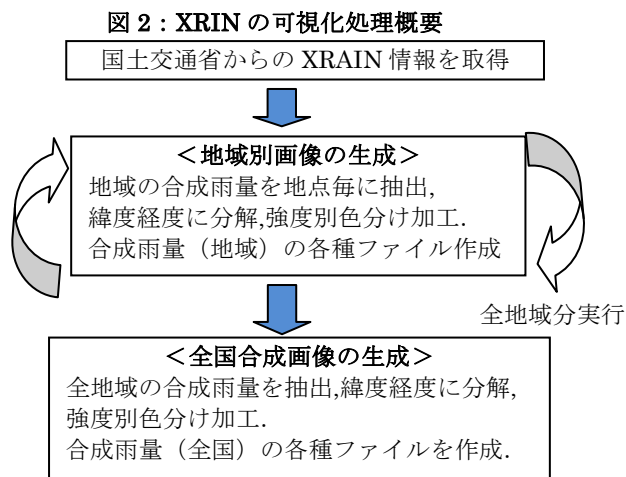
図２：XRIN の可視化処理概要

国土交通省からの XRAIN 情報を取得

＜地域別画像の生成＞
地域の合成雨量を地点毎に抽出,
緯度経度に分解,強度別色分け加工.
合成雨量（地域）の各種ファイル作成

全地域分実行

＜全国合成画像の生成＞
全地域の合成雨量を抽出,緯度経度に分解,
強度別色分け加工.
合成雨量（全国）の各種ファイルを作成.